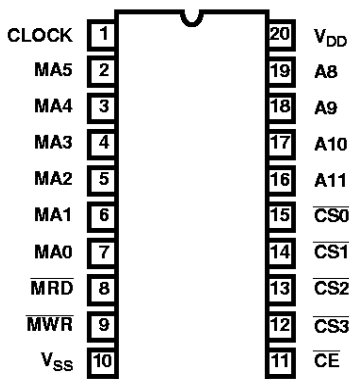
CLOCK 1
MA5 2
MA4 3
MA3 4
MA2 5
MA1 6
MA0 7
$\overline{MRD}$ 8
$\overline{MWR}$ 9
$V_{SS}$ 10

20 $V_{DD}$
19 A8
18 A9
17 A10
16 A11
15 $\overline{CS0}$
14 $\overline{CS1}$
13 $\overline{CS2}$
12 $\overline{CS3}$
11 $\overline{CE}$